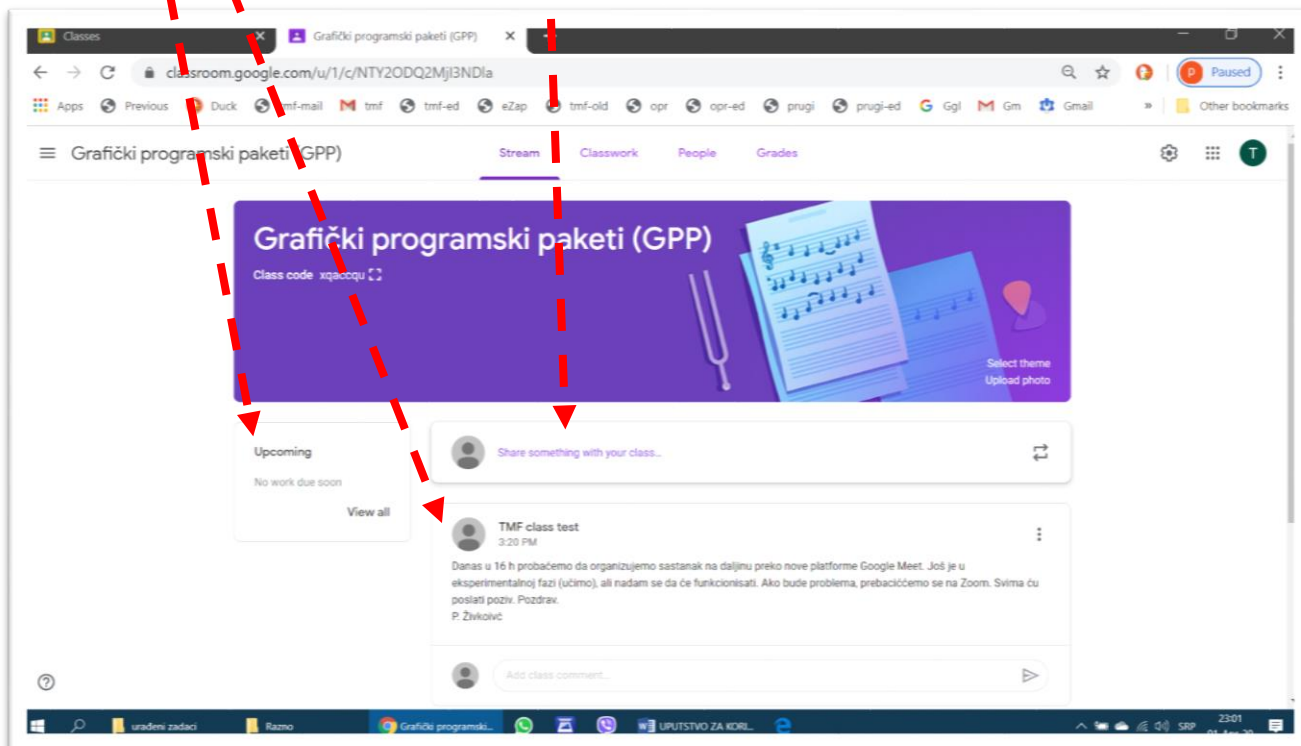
Classes
Grafički programski paketi (GPP)
classroom.google.com/u/1/c/NTY2ODQ2MjI3NDla
Paused
Apps Previous Duck tmf-mail tmf tmf-ed eZap tmf-old opr opr-ed prugi prugi-ed Ggl Gm Gmail
Other bookmarks
Grafički programski paketi (GPP)
Stream Classwork People Grades
T
Grafički programski paketi (GPP)
Class code xqaccqu
Select theme
Upload photo
Upcoming
No work due soon
View all
Share something with your class...
TMF class test
3:20 PM
Danas u 16 h probaćemo da organizujemo sastanak na daljinu preko nove platforme Google Meet. Još je u eksperimentalnoj fazi (učimo), ali nadam se da će funkcionisati. Ako bude problema, prebaciććemo se na Zoom. Svima ću poslati poziv. Pozdrav.
P. Živkoivć
Add class comment...
urađeni zadaci
Razno
Grafički programski...
UPUTSTVO ZA KORI...
SRP
23:01
01-Apr-20